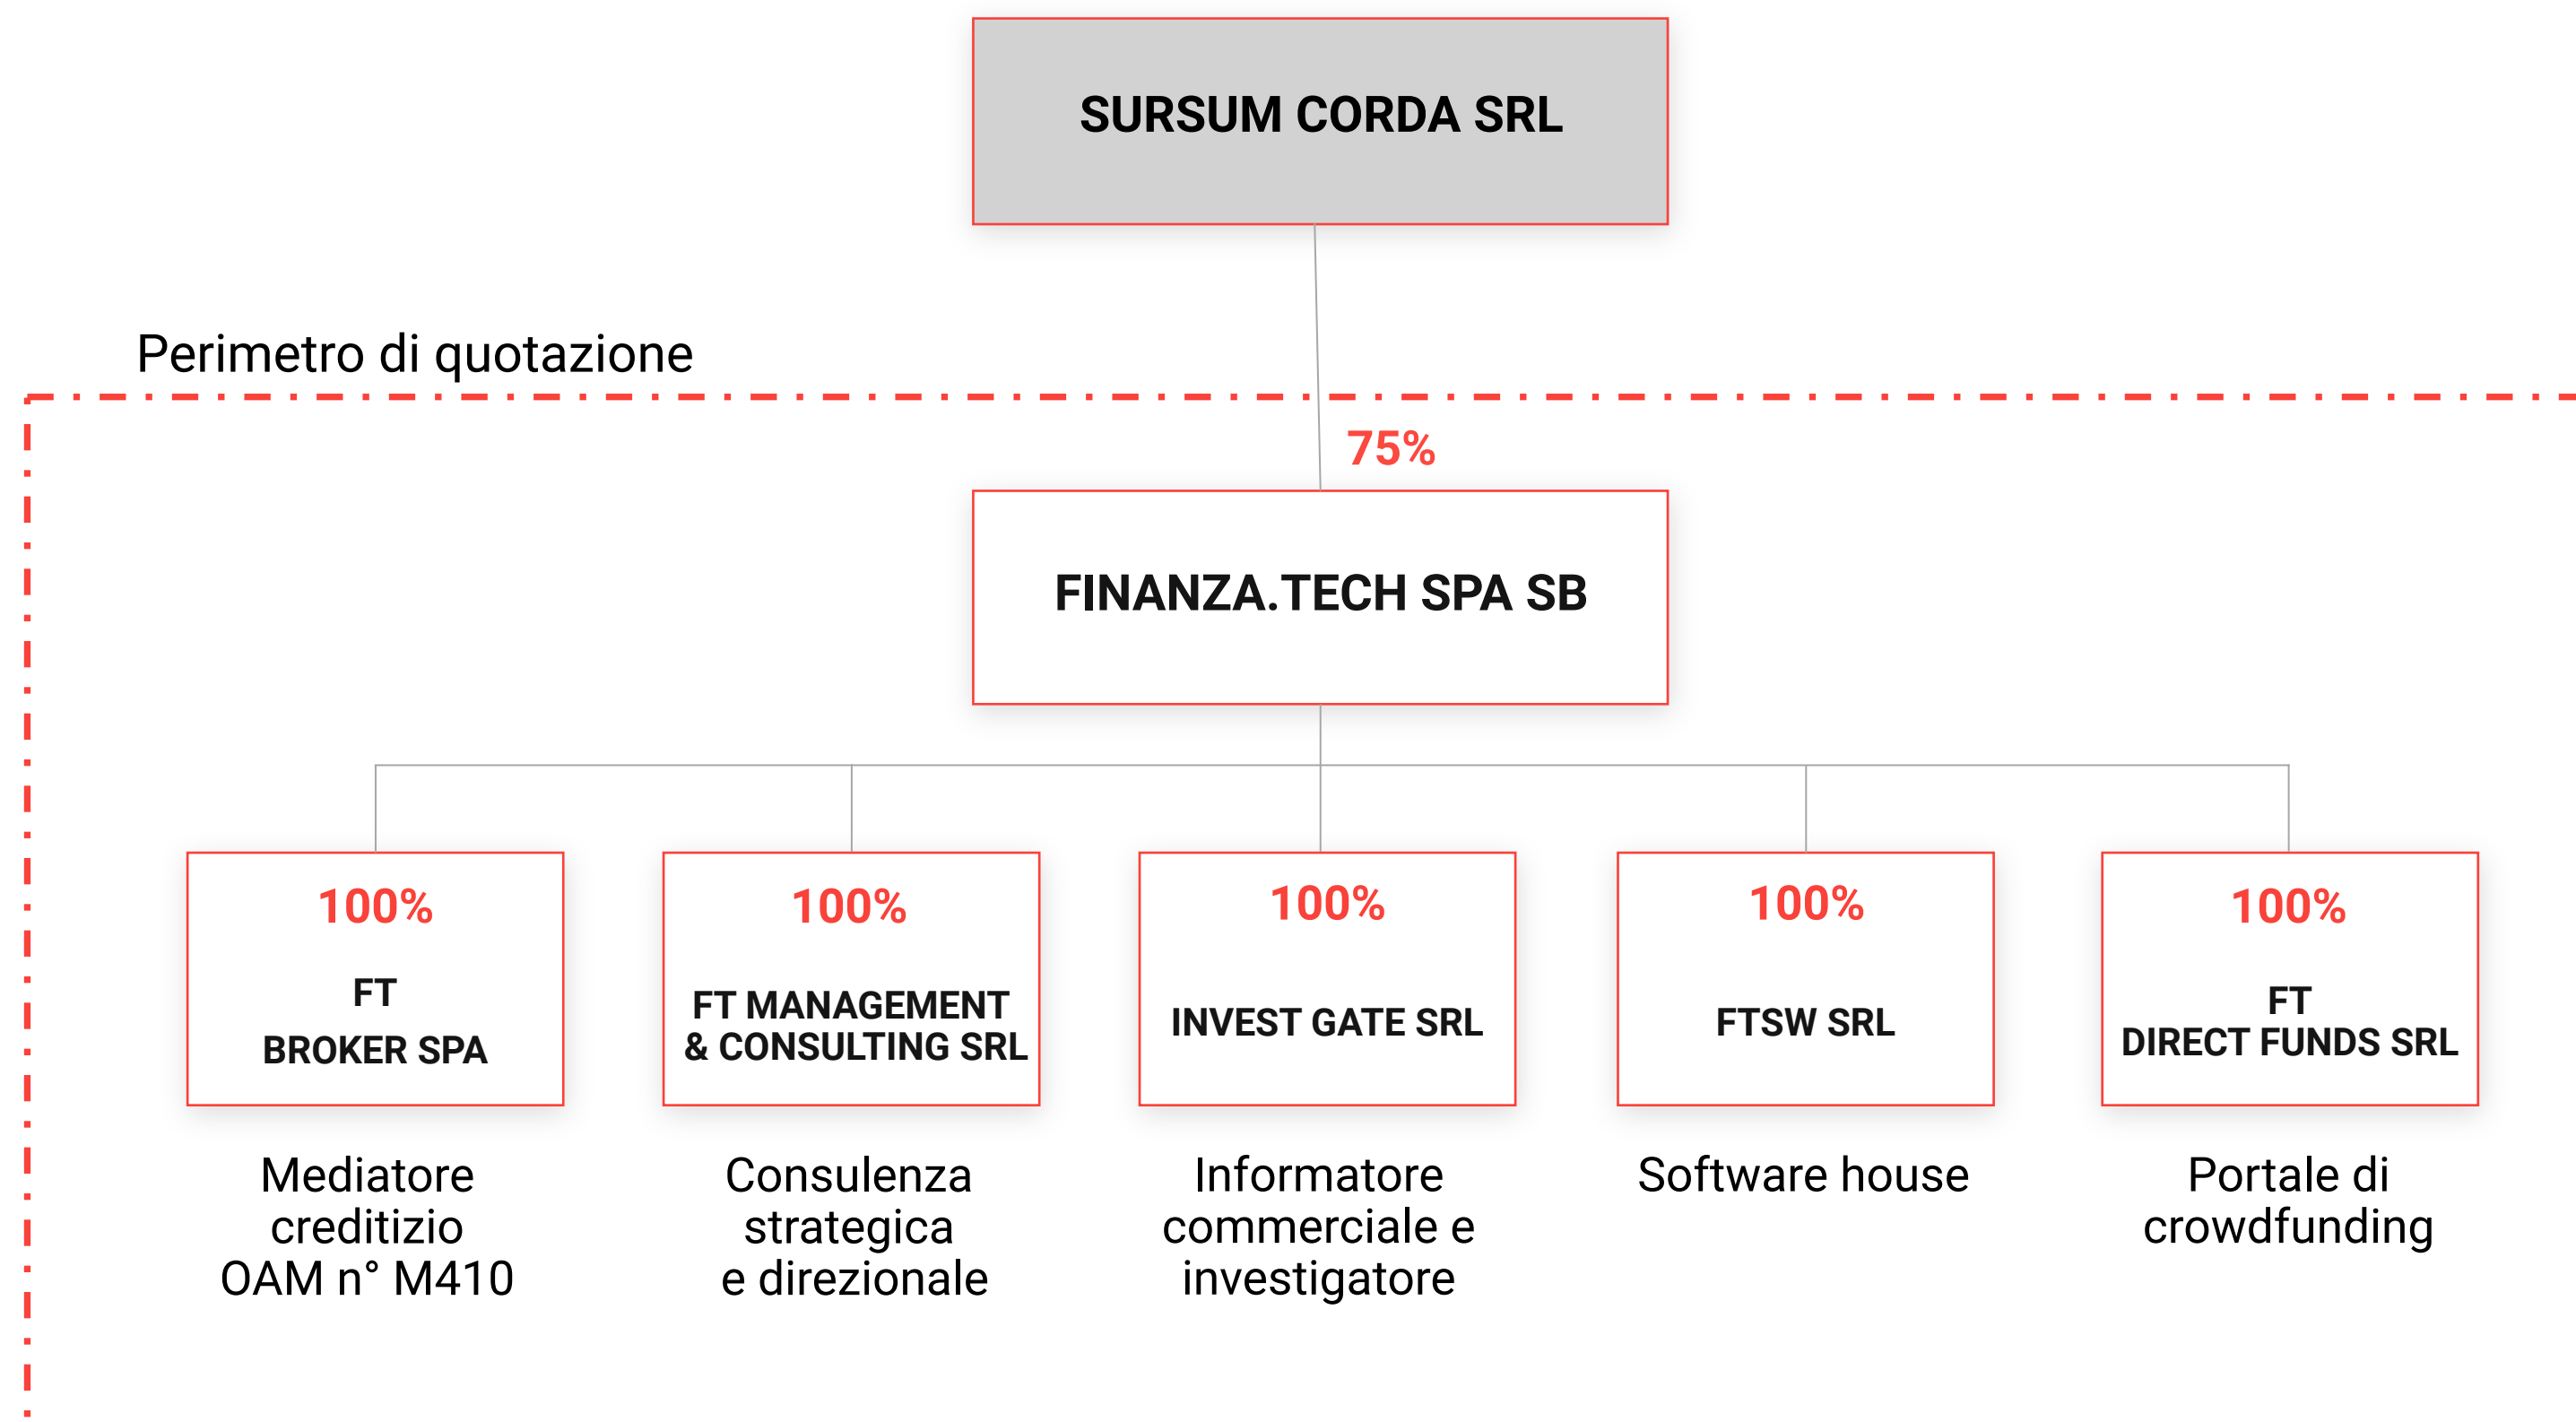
SURSUM CORDA SRL

Perimetro di quotazione

75%

FINANZA.TECH SPA SB

100%
FT
BROKER SPA

Mediatore creditizio
OAM n° M410

100%
FT MANAGEMENT & CONSULTING SRL

Consulenza strategica
e direzionale

100%
INVEST GATE SRL

Informatore commerciale e investigatore

100%
FTSW SRL

Software house

100%
FT
DIRECT FUNDS SRL

Portale di crowdfunding